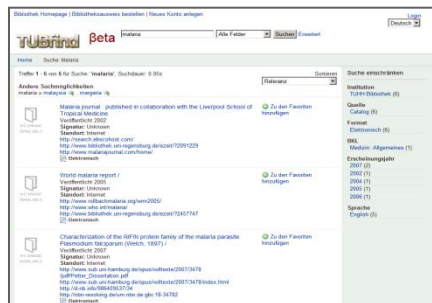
Bibliothek Homepage | Bibliotheksausweis bestellen | Neues Konto anlegen

Login
Deutsch

TUBfind Beta
malaria
Alle Felder
Suchen
Erweitert

Home Suche: Malaria

Treffer 1 - 6 von 6 für Suche 'malaria', Suchdauer: 0.06s

Sortieren
Relevanz

Andere Suchmöglichkeiten
malaria » malaysia malgane

Malaria journal : published in collaboration with the Liverpool School of Tropical Medicine
Veröffentlicht 2002
Signatur: Unknown
Standort: Internet
http://search.ebscohost.com/
http://www.bibliothek.uni-regensburg.de/ezeit/?2091229
http://www.malariajournal.com/home/
Elektronisch

Zu den Favoriten hinzufügen

World malaria report /
Veröffentlicht 2005
Signatur: Unknown
Standort: Internet
http://www.rollbackmalaria.org/wmr2005/
http://www.who.int/malaria/
http://www.bibliothek.uni-regensburg.de/ezeit/?2457747
Elektronisch

Zu den Favoriten hinzufügen

Characterization of the RIFIN protein family of the malaria parasite Plasmodium falciparum (Welch, 1897) /
Veröffentlicht 2007
Signatur: Unknown
Standort: Internet
http://www.sub.uni-hamburg.de/opus/volltexte/2007/3478
/pdf/Petter_Dissertation.pdf
http://www.sub.uni-hamburg.de/opus/volltexte/2007/3478/index.html
http://d-nb.info/986409637/34
http://nbn-resolving.de/urn:nbn:de:gbv:18-34782
Elektronisch

Zu den Favoriten hinzufügen

Suche einschränken

Institution
TUHH-Bibliothek (6)

Quelle
Catalog (6)

Format
Elektronisch (6)

BKL
Medizin: Allgemeines (1)

Erscheinungsjahr
2007 (2)
2002 (1)
2004 (1)
2005 (1)
2006 (1)

Sprache
English (6)